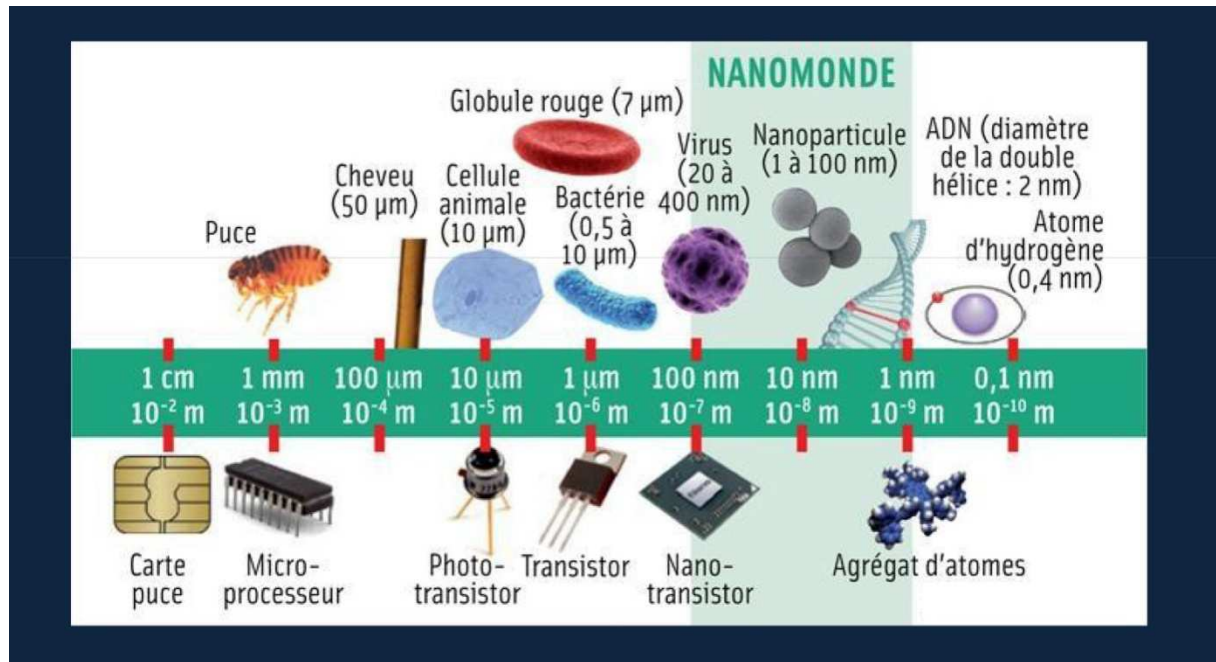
NANOMONDE

Globule rouge (7 µm)

Puce

Cheveu (50 µm)

Cellule animale (10 µm)

Bactérie (0,5 à 10 µm)

Virus (20 à 400 nm)

Nanoparticule (1 à 100 nm)

ADN (diamètre de la double hélice : 2 nm)

Atome d'hydrogène (0,4 nm)

| 1 cm | 1 mm | 100 µm | 10 µm | 1 µm | 100 nm | 10 nm | 1 nm | 0,1 nm |
|---|---|---|---|---|---|---|---|---|
| $10^{-2}$ m | $10^{-3}$ m | $10^{-4}$ m | $10^{-5}$ m | $10^{-6}$ m | $10^{-7}$ m | $10^{-8}$ m | $10^{-9}$ m | $10^{-10}$ m |

Carte puce

Microprocesseur

Phototransistor

Transistor

Nanotransistor

Agrégat d'atomes